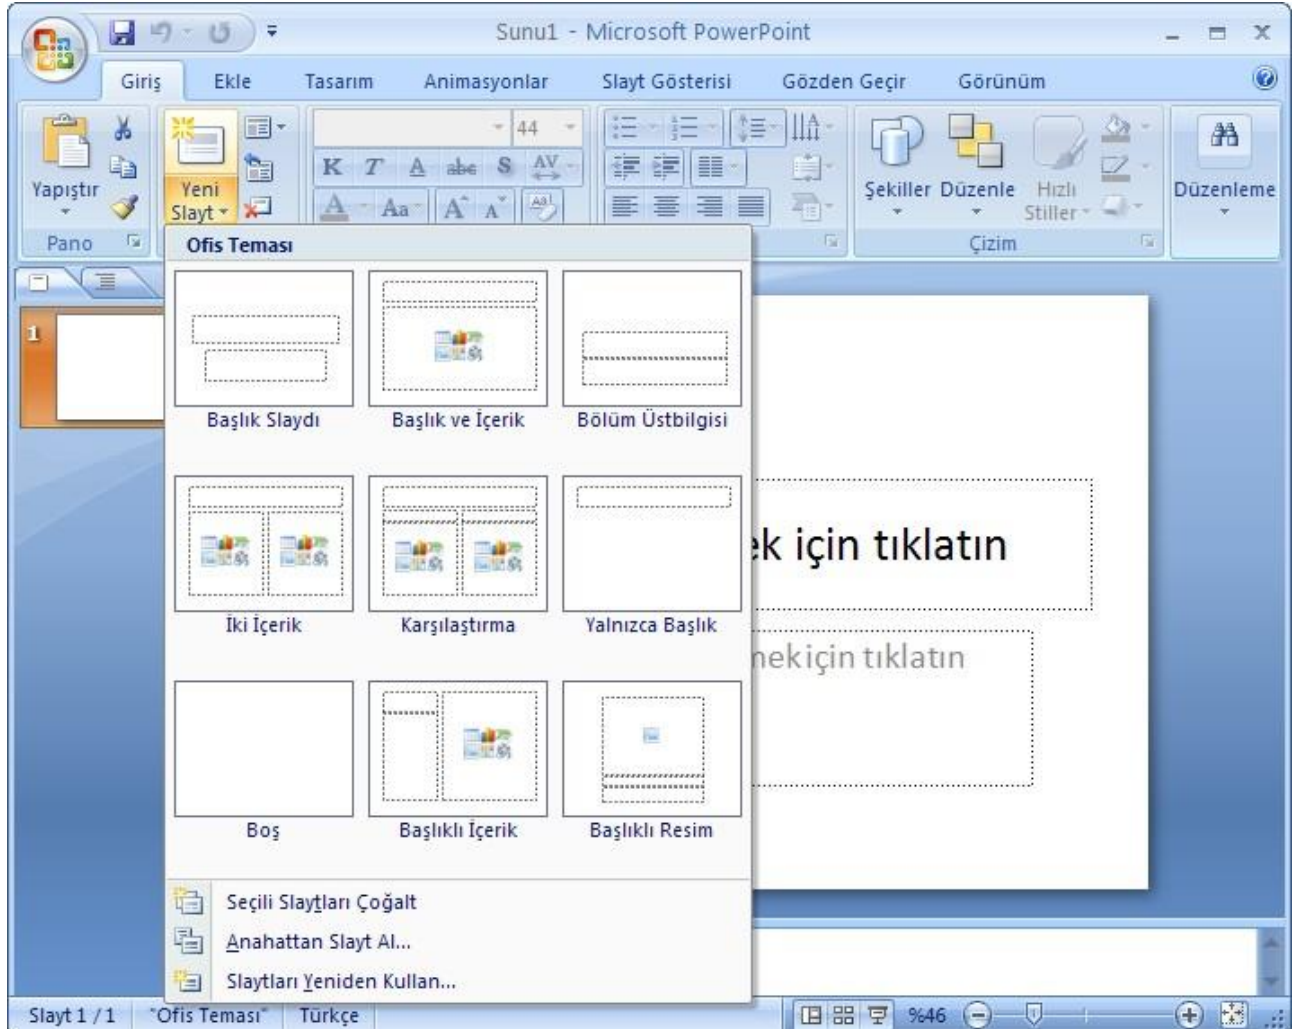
Sunu1 - Microsoft PowerPoint

Giriş
Ekle
Tasarım
Animasyonlar
Slayt Gösterisi
Gözden Geçir
Görünüm

Yapıştır
Yeni Slayt
44
K T A abc S AV
A Aa A A
Şekiller
Düzenle
Hızlı Stiller
Düzenleme
Pano
Çizim

Ofis Teması

Başlık Slaydı
Başlık ve İçerik
Bölüm Üstbilgisi
İki İçerik
Karşılaştırma
Yalnızca Başlık
Boş
Başlıklı İçerik
Başlıklı Resim

Seçili Slaytları Çoğalt
Anahattan Slayt Al...
Slaytları Yeniden Kullan...

1

ek için tıklatın
nekiçin tıklatın

Slayt 1 / 1
"Ofis Teması"
Türkçe
%46